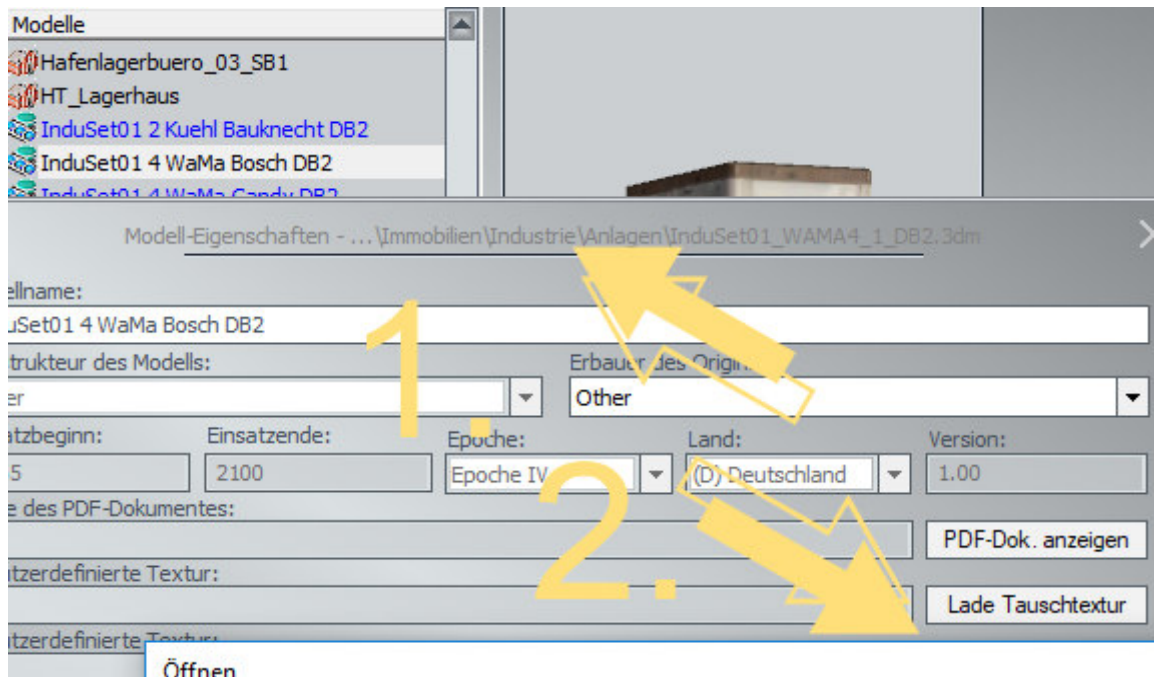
Modelle
Hafenlagerbuero_03_SB1
HT_Lagerhaus
InduSet01 2 Kuehl Bauknecht DB2
InduSet01 4 WaMa Bosch DB2
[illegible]

Modell-Eigenschaften - ...\Immobilien\Industrie\Anlagen\InduSet01_WAMA4_1_DB2.3dm

ellname:
uSet01 4 WaMa Bosch DB2
trukteur des Modells:
er
Erbauer des Origin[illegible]
Other
atzbeginn:
5
Einsatzende:
2100
Epoche:
Epoche IV
Land:
(D) Deutschland
Version:
1.00
e des PDF-Dokumentes:
PDF-Dok. anzeigen
tzerdefinierte Textur:
Lade Tauschtextur
tzerdefinierte Textur:

1.
2.

Öffnen